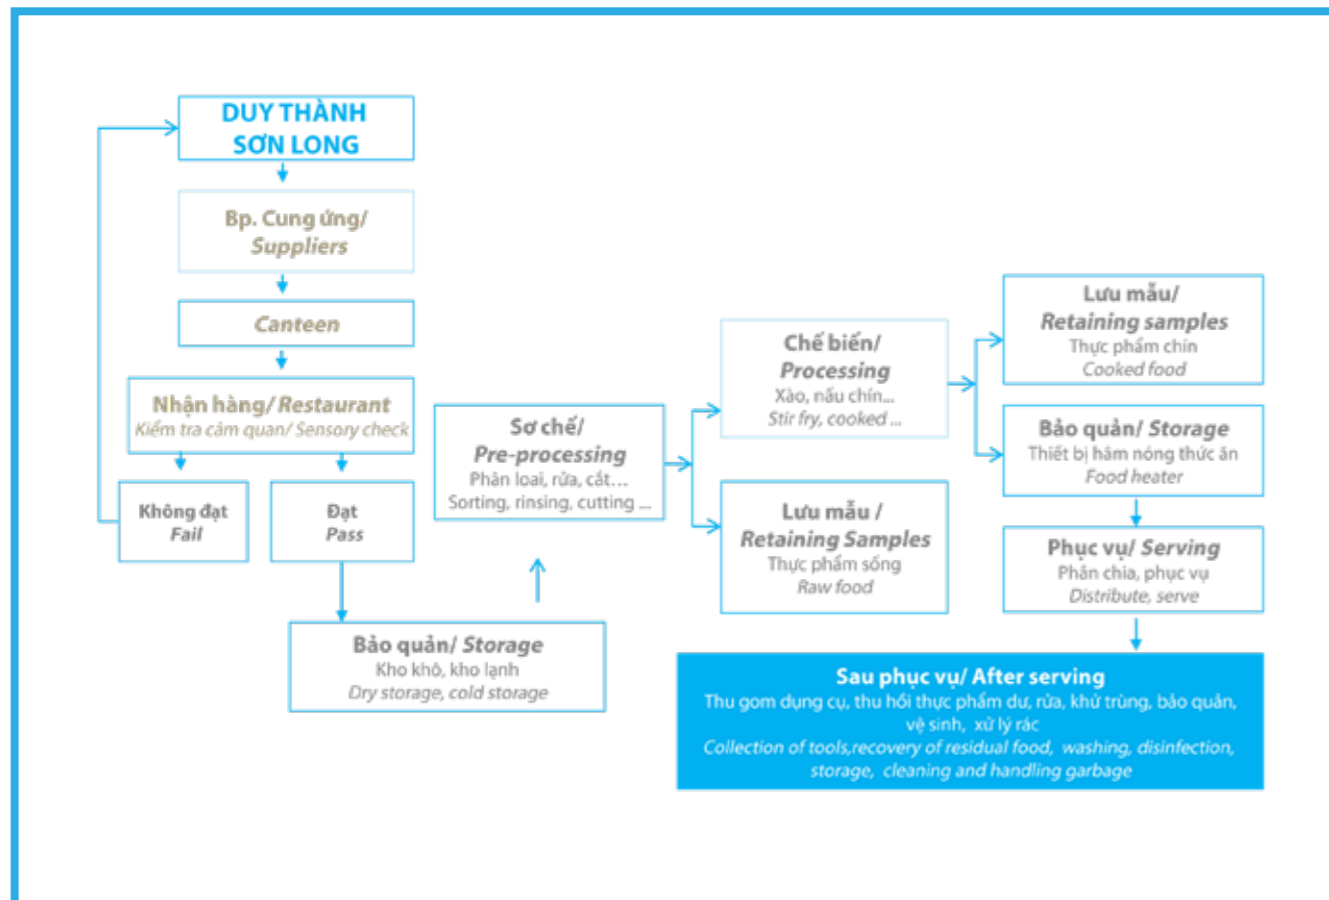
DUY THÀNH SƠN LONG

Bp. Cung ứng/ Suppliers

Canteen

Nhận hàng/ Restaurant
Kiểm tra cảm quan/ Sensory check

Không đạt
Fail

Đạt
Pass

Bảo quản/ Storage
Kho khô, kho lạnh
Dry storage, cold storage

Sơ chế/ Pre-processing
Phân loại, rửa, cắt…
Sorting, rinsing, cutting …

Chế biến/ Processing
Xào, nấu chín...
Stir fry, cooked ...

Lưu mẫu / Retaining Samples
Thực phẩm sống
Raw food

Lưu mẫu/ Retaining samples
Thực phẩm chín
Cooked food

Bảo quản/ Storage
Thiết bị hâm nóng thức ăn
Food heater

Phục vụ/ Serving
Phân chia, phục vụ
Distribute, serve

Sau phục vụ/ After serving
Thu gom dụng cụ, thu hồi thực phẩm dư, rửa, khử trùng, bảo quản, vệ sinh, xử lý rác
Collection of tools,recovery of residual food, washing, disinfection, storage, cleaning and handling garbage